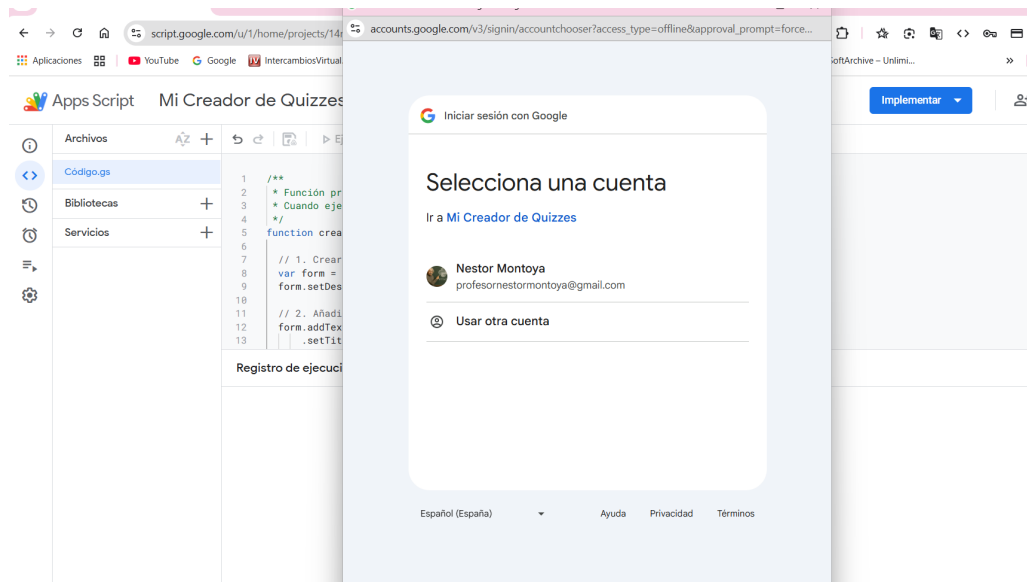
script.google.com/u/1/home/projects/14r

Aplicaciones YouTube Google IntercambiosVirtual

oftArchive – Unlimi...

Apps Script Mi Creador de Quizzes

Implementar

Archivos

Código.gs

Bibliotecas

Servicios

1 /**
2 * Función pr
3 * Cuando eje
4 */
5 function crea
6
7 // 1. Crear
8 var form =
9 form.setDes
10
11 // 2. Añadi
12 form.addTex
13 .setTit

Registro de ejecuci

accounts.google.com/v3/signin/accountchooser?access_type=offline&approval_prompt=force...

Iniciar sesión con Google

Selecciona una cuenta

Ir a Mi Creador de Quizzes

Nestor Montoya
profesornestormontoya@gmail.com

Usar otra cuenta

Español (España)

Ayuda Privacidad Términos